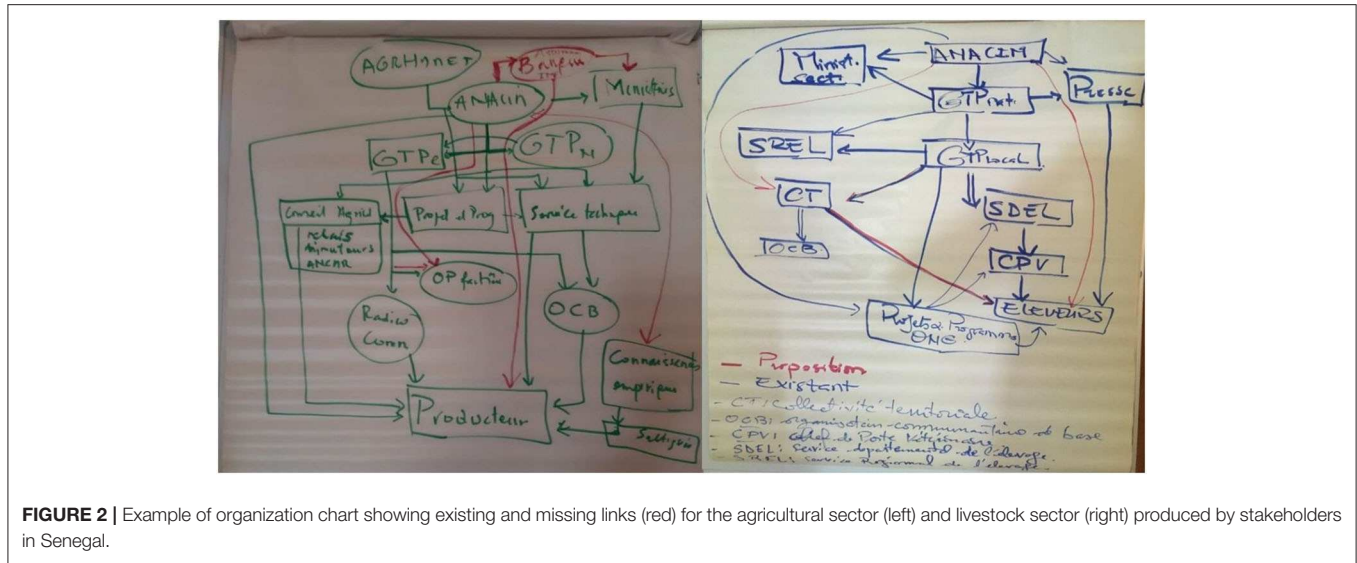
AGRHYMET

Bulletin

ANACIM

Ministères

GTPR

GTPN

Conseil Régional

relais

animateurs

ANCAR

Projet et Prog

Service technique

OP faîtière

Radio Comm

OCB

Connaissances empiriques

Producteur

Sottiguis

Minist. secto

ANACIM

GTPint.

Presse

SREL

GTPlocal

CT

SDEL

OCB

CPV

ELEVEURS

Projets et Programmes ONG

— Proposition

— Existant

- CT : collectivité territoriale

- OCB : organisation communautaire de base

- CPV : chef de Poste Vétérinaire

- SDEL : Service départemental de l'élevage

- SREL : Service Régional de l'élevage

FIGURE 2 | Example of organization chart showing existing and missing links (red) for the agricultural sector (left) and livestock sector (right) produced by stakeholders in Senegal.